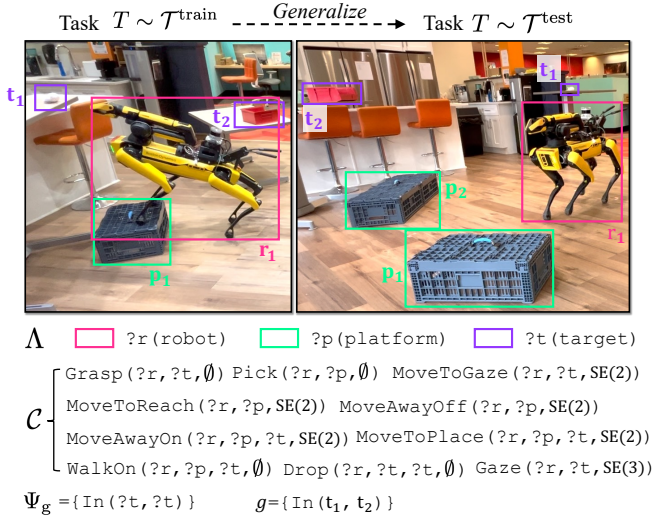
Task $T \sim \mathcal{T}^{\text{train}}$ Generalize Task $T \sim \mathcal{T}^{\text{test}}$

$\mathbf{t_1}$ $\mathbf{t_2}$ $\mathbf{r_1}$ $\mathbf{p_1}$

$\mathbf{t_2}$ $\mathbf{t_1}$ $\mathbf{p_2}$ $\mathbf{r_1}$ $\mathbf{p_1}$

$\Lambda$ ?r(robot) ?p(platform) ?t(target)

$\mathcal{C}$ Grasp(?r,?t,$\emptyset$) Pick(?r,?p,$\emptyset$) MoveToGaze(?r,?t,SE(2))
MoveToReach(?r,?p,SE(2)) MoveAwayOff(?r,?p,SE(2))
MoveAwayOn(?r,?p,?t,SE(2)) MoveToPlace(?r,?p,?t,SE(2))
WalkOn(?r,?p,?t,$\emptyset$) Drop(?r,?t,?t,$\emptyset$) Gaze(?r,?t,SE(3))

$\Psi_{\text{g}}$ ={In(?t,?t)} $g$={In($\mathbf{t_1}$, $\mathbf{t_2}$)}